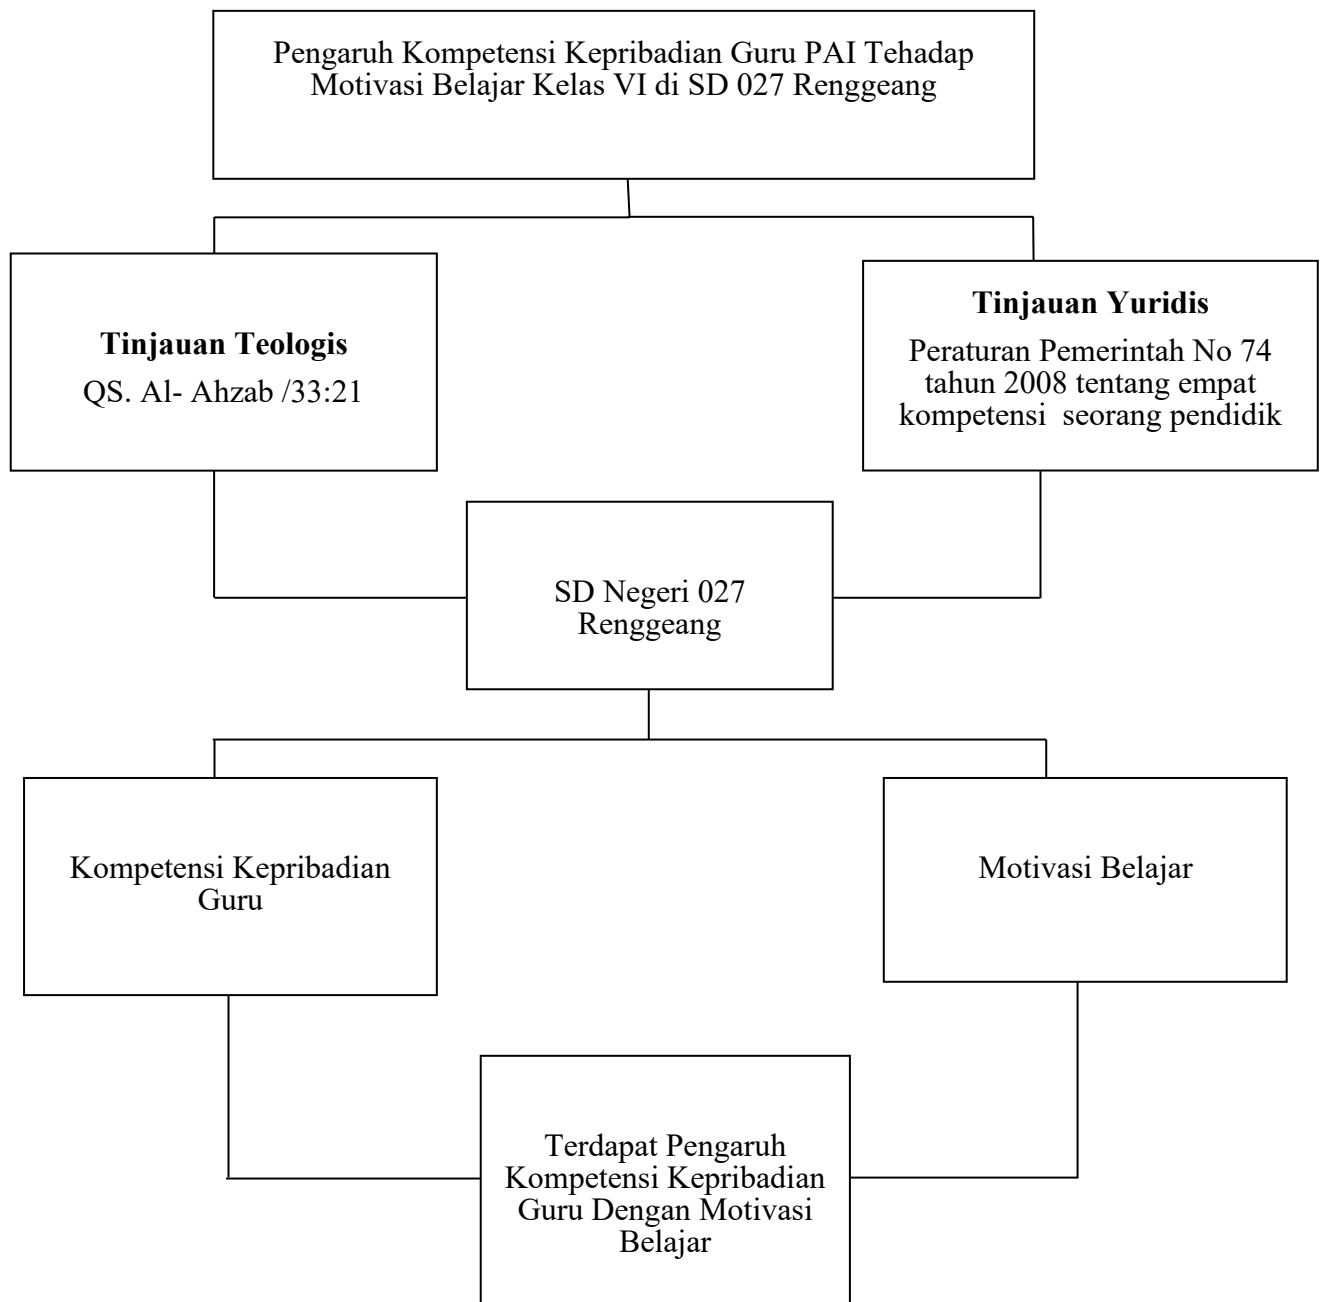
Pengaruh Kompetensi Kepribadian Guru PAI Tehadap Motivasi Belajar Kelas VI di SD 027 Renggeang

**Tinjauan Teologis**
QS. Al- Ahzab /33:21

**Tinjauan Yuridis**
Peraturan Pemerintah No 74 tahun 2008 tentang empat kompetensi seorang pendidik

SD Negeri 027 Renggeang

Kompetensi Kepribadian Guru

Motivasi Belajar

Terdapat Pengaruh Kompetensi Kepribadian Guru Dengan Motivasi Belajar